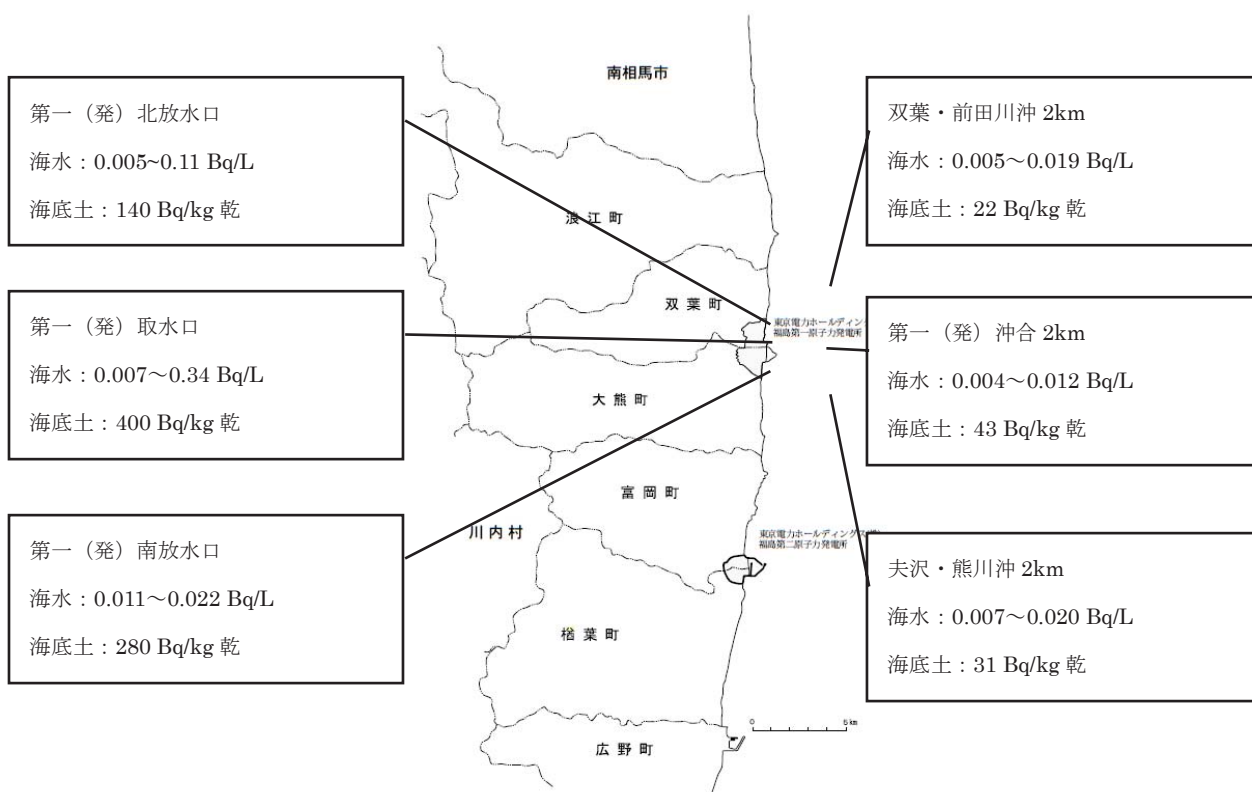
第一（発）北放水口
海水：0.005~0.11 Bq/L
海底土：140 Bq/kg 乾

第一（発）取水口
海水：0.007〜0.34 Bq/L
海底土：400 Bq/kg 乾

第一（発）南放水口
海水：0.011〜0.022 Bq/L
海底土：280 Bq/kg 乾

南相馬市
浪江町
双葉町
大熊町
富岡町
川内村
楢葉町
広野町
東京電力ホールディングス
福島第一原子力発電所
東京電力ホールディングス
福島第二原子力発電所
0
5 km

双葉・前田川沖 2km
海水：0.005〜0.019 Bq/L
海底土：22 Bq/kg 乾

第一（発）沖合 2km
海水：0.004〜0.012 Bq/L
海底土：43 Bq/kg 乾

夫沢・熊川沖 2km
海水：0.007〜0.020 Bq/L
海底土：31 Bq/kg 乾